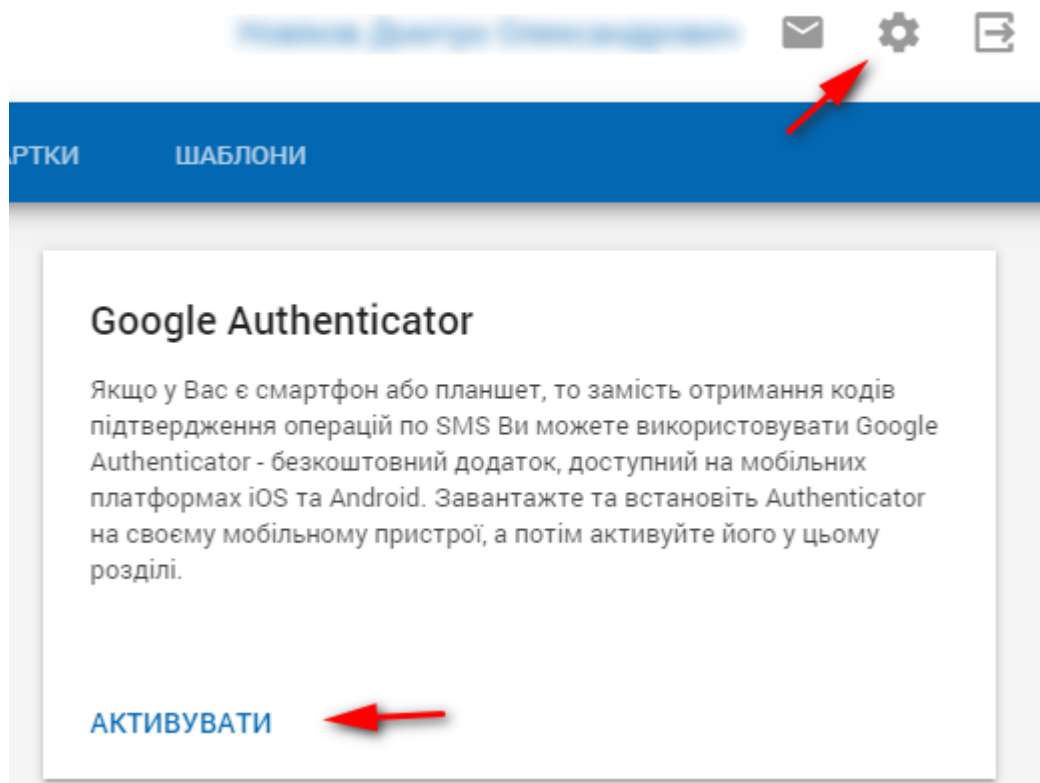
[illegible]

РТКИ ШАБЛОНИ

Google Authenticator

Якщо у Вас є смартфон або планшет, то замість отримання кодів підтвердження операцій по SMS Ви можете використовувати Google Authenticator - безкоштовний додаток, доступний на мобільних платформах iOS та Android. Завантажте та встановіть Authenticator на своєму мобільному пристрої, а потім активуйте його у цьому розділі.

АКТИВУВАТИ